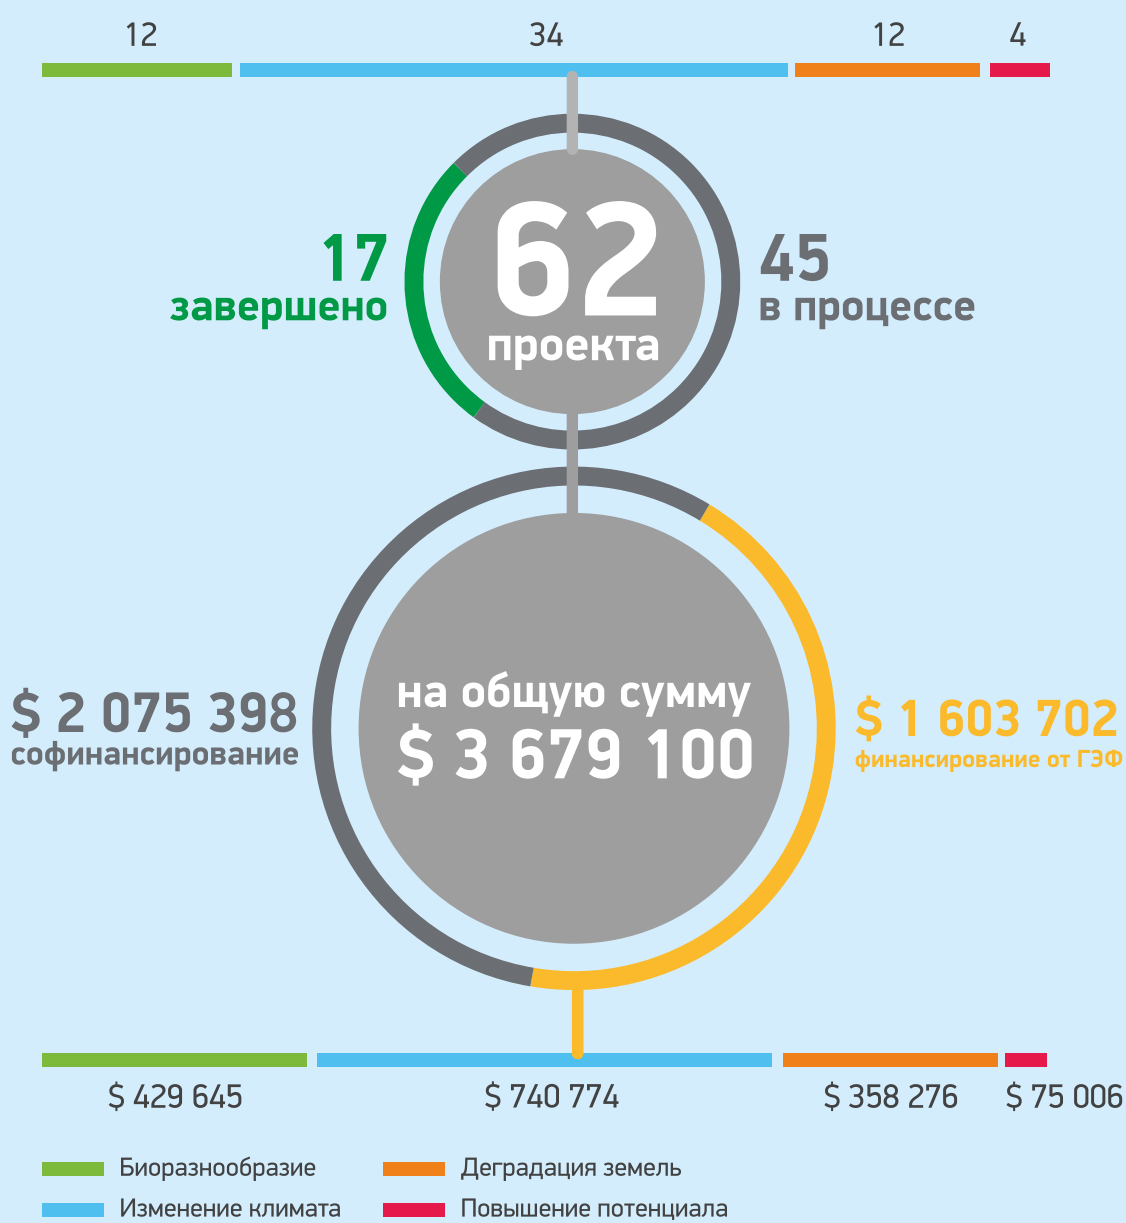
12
34
12
4

17
завершено

62
проекта

45
в процессе

$ 2 075 398
софинансирование

на общую сумму
$ 3 679 100

$ 1 603 702
финансирование от ГЭФ

$ 429 645
$ 740 774
$ 358 276
$ 75 006

Биоразнообразие
Деградация земель
Изменение климата
Повышение потенциала